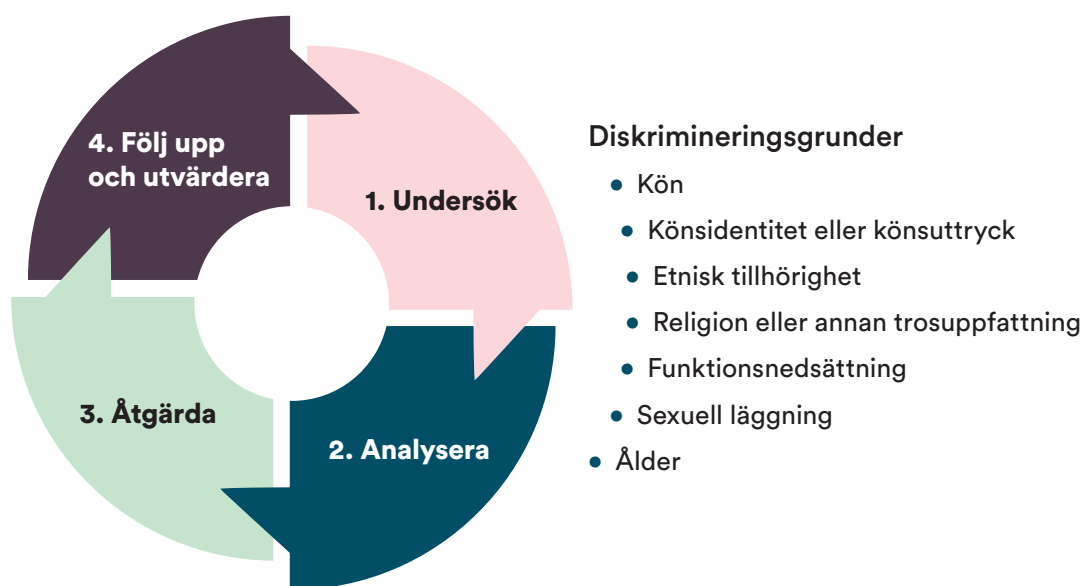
4. Följ upp och utvärdera

1. Undersök

2. Analysera

3. Åtgärda

Diskrimineringsgrunder

- Kön
- Könsidentitet eller könsuttryck
- Etnisk tillhörighet
- Religion eller annan trosuppfattning
- Funktionsnedsättning
- Sexuell läggning
- Ålder